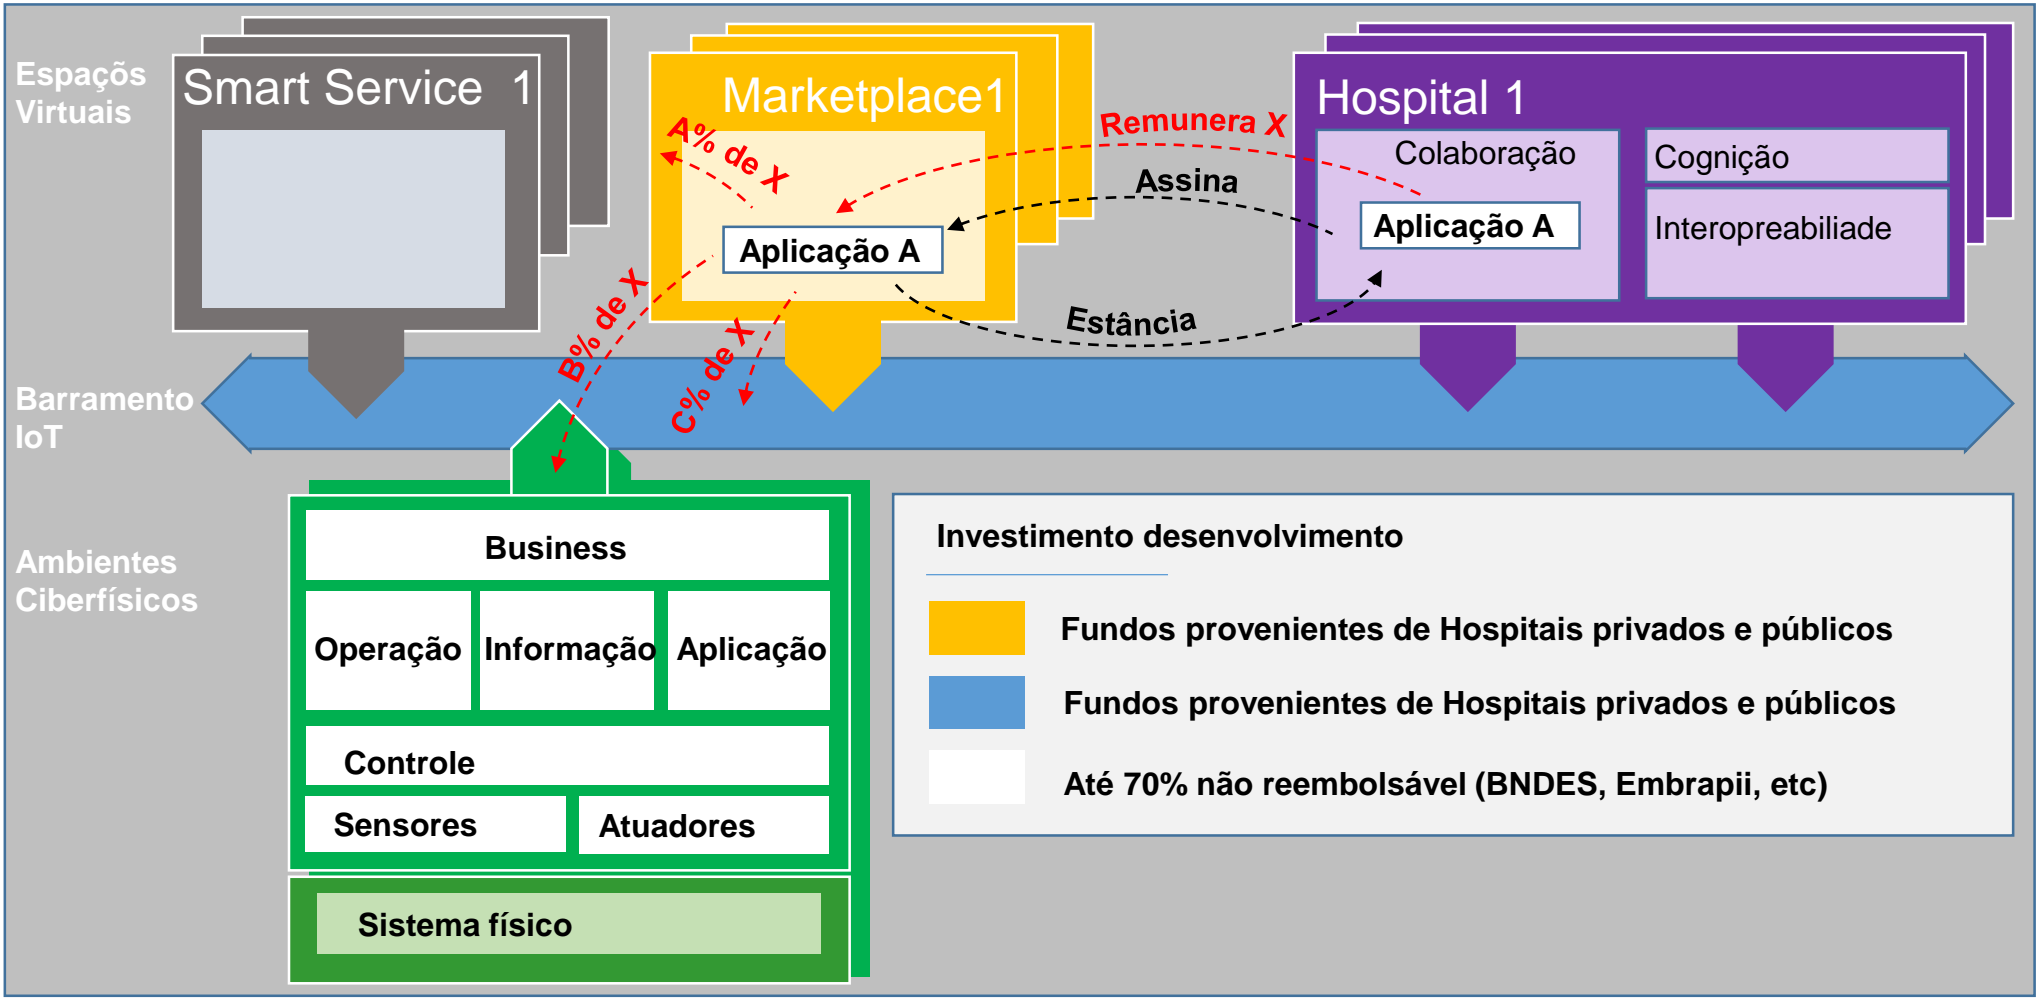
Espaços Virtuais

Smart Service 1

Marketplace1

A% de X

Remunera X

Hospital 1

Colaboração

Cognição

Assina

Aplicação A

Aplicação A

Interopreabiliade

B% de X

C% de X

Estância

Barramento IoT

Ambientes Ciberfísicos

Business

Operação

Informação

Aplicação

Controle

Sensores

Atuadores

Sistema físico

Investimento desenvolvimento

Fundos provenientes de Hospitais privados e públicos

Fundos provenientes de Hospitais privados e públicos

Até 70% não reembolsável (BNDES, Embrapii, etc)